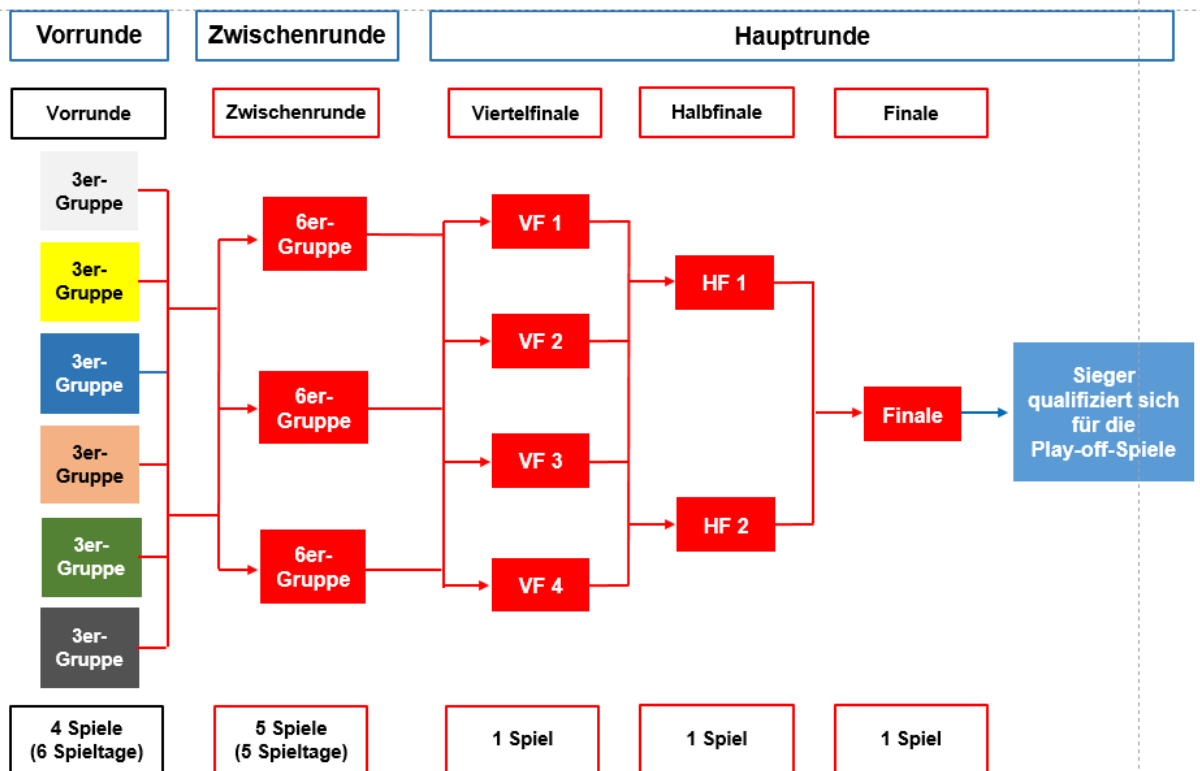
Vorrunde

Zwischenrunde

Hauptrunde

Vorrunde

Zwischenrunde

Viertelfinale

Halbfinale

Finale

3er-Gruppe

3er-Gruppe

3er-Gruppe

3er-Gruppe

3er-Gruppe

3er-Gruppe

6er-Gruppe

6er-Gruppe

6er-Gruppe

VF 1

VF 2

VF 3

VF 4

HF 1

HF 2

Finale

Sieger qualifiziert sich für die Play-off-Spiele

4 Spiele (6 Spieltage)

5 Spiele (5 Spieltage)

1 Spiel

1 Spiel

1 Spiel